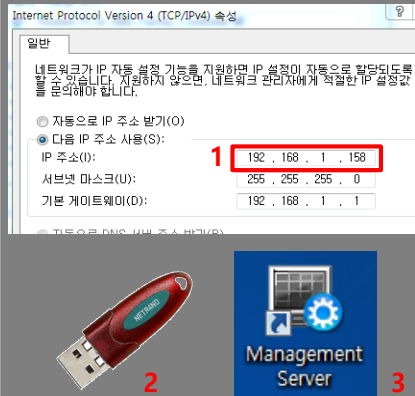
Internet Protocol Version 4 (TCP/IPv4) 속성

일반

네트워크가 IP 자동 설정 기능을 지원하면 IP 설정이 자동으로 할당되도록 할 수 있습니다. 지원하지 않으면, 네트워크 관리자에게 적절한 IP 설정값을 문의해야 합니다.

자동으로 IP 주소 받기(O)
다음 IP 주소 사용(S):
IP 주소(I): 192 . 168 . 1 . 158
서브넷 마스크(U): 255 . 255 . 255 . 0
기본 게이트웨이(D): 192 . 168 . 1 . 1

1

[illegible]

NETRAND

2

Management Server

3